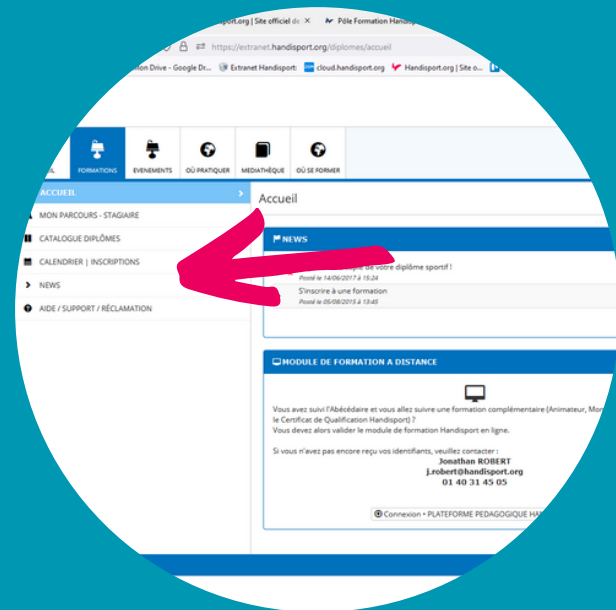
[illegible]sport.org | Site officiel de ×   Pôle Formation Handisp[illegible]

https://extranet.handisport.org/diplomes/accueil

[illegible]on Drive - Google Dr...   Extranet Handisport   cloud.handisport.org   Handisport.org | Site o...

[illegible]   FORMATIONS   EVENEMENTS   OÙ PRATIQUER   MEDIATHÈQUE   OÙ SE FORMER

ACCUEIL

MON PARCOURS - STAGIAIRE

CATALOGUE DIPLÔMES

CALENDRIER | INSCRIPTIONS

NEWS

AIDE / SUPPORT / RÉCLAMATION

Accueil

NEWS

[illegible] de votre diplôme sportif !
Posté le 14/06/2017 à 15:24

S'inscrire à une formation
Posté le 05/08/2015 à 13:45

MODULE DE FORMATION A DISTANCE

Vous avez suivi l'Abécédaire et vous allez suivre une formation complémentaire (Animateur, Mon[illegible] le Certificat de Qualification Handisport) ?
Vous devez alors valider le module de formation Handisport en ligne.

Si vous n'avez pas encore reçu vos identifiants, veuillez contacter :
Jonathan ROBERT
j.robert@handisport.org
01 40 31 45 05

Connexion • PLATEFORME PEDAGOGIQUE HA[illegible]